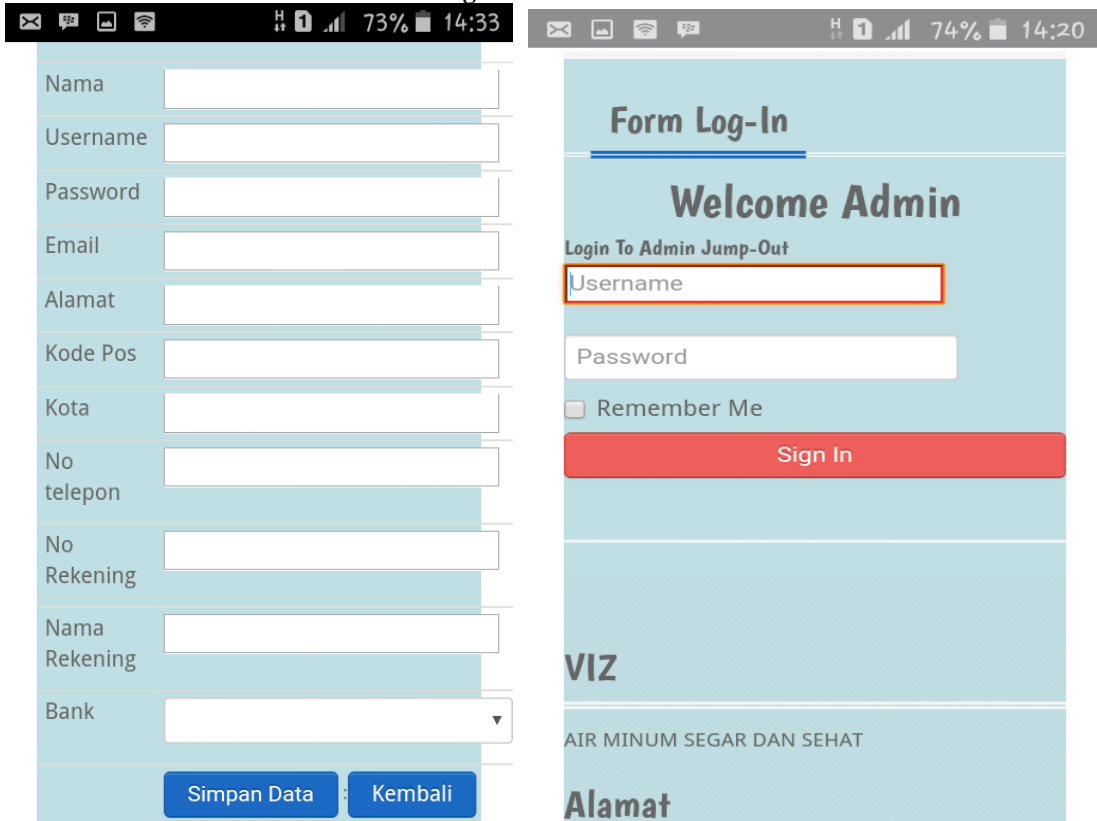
H 1 73% 14:33

Nama

Username

Password

Email

Alamat

Kode Pos

Kota

No telepon

No Rekening

Nama Rekening

Bank

Simpan Data : Kembali

H 1 74% 14:20

Form Log-In

Welcome Admin

Login To Admin Jump-Out

Username

Password

Remember Me

Sign In

VIZ

AIR MINUM SEGAR DAN SEHAT

Alamat